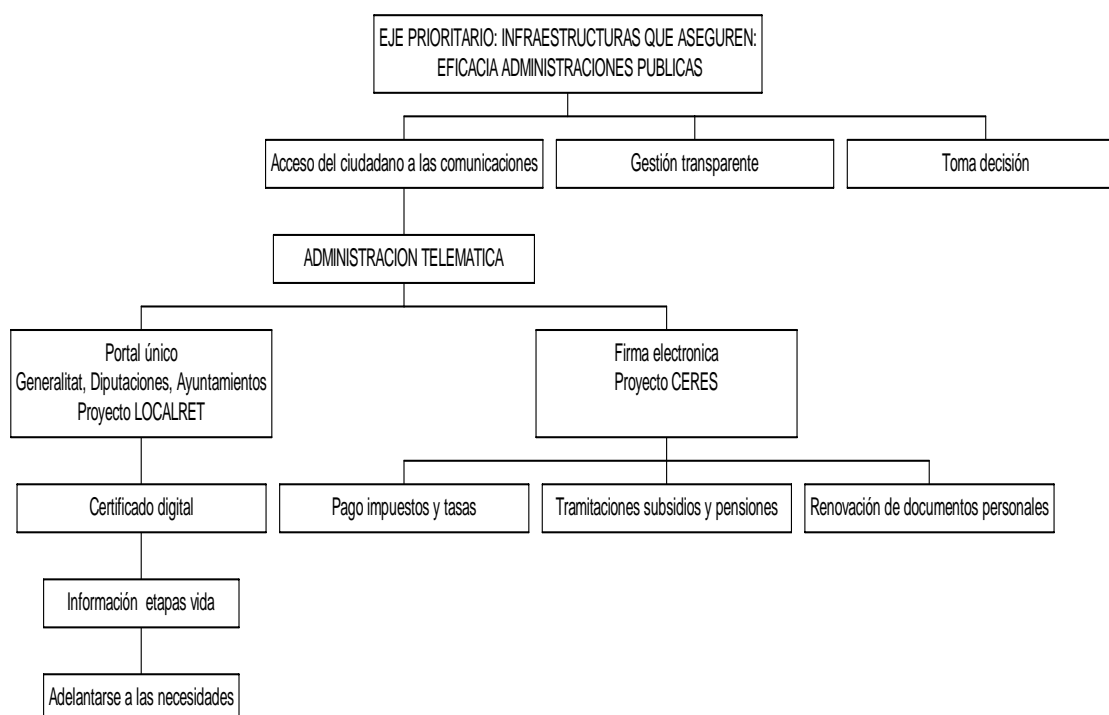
EJE PRIORITARIO: INFRAESTRUCTURAS QUE ASEGUREN: EFICACIA ADMINISTRACIONES PUBLICAS

Acceso del ciudadano a las comunicaciones

Gestión transparente

Toma decisión

ADMINISTRACION TELEMATICA

Portal único
Generalitat, Diputaciones, Ayuntamientos
Proyecto LOCALRET

Firma electronica
Proyecto CERES

Certificado digital

Pago impuestos y tasas

Tramitaciones subsidios y pensiones

Renovación de documentos personales

Información etapas vida

Adelantarse a las necesidades